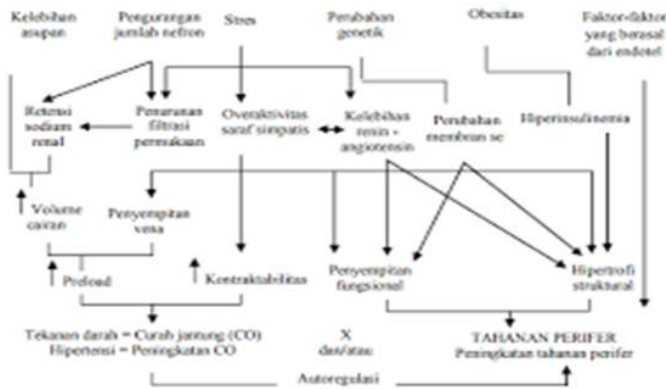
Kelebihan asupan

Pengurangan jumlah nefron

Stres

Perubahan genetik

Obesitas

Faktor-faktor yang berasal dari endotel

Retensi sodium renal

Penurunan filtrasi permukaan

Overaktivitas saraf simpatis

Kelebihan renin - angiotensin

Perubahan membran se

Hiperinsulinemia

Volume cairan

Penyempitan vena

Preload

Kontraktabilitas

Penyempitan fungsional

Hipertrofi struktural

Tekanan darah = Curah jantung (CO)
Hipertensi = Peningkatan CO

X
dan/atau

TAHANAN PERIFER
Peningkatan tahanan perifer

Autoregulasi